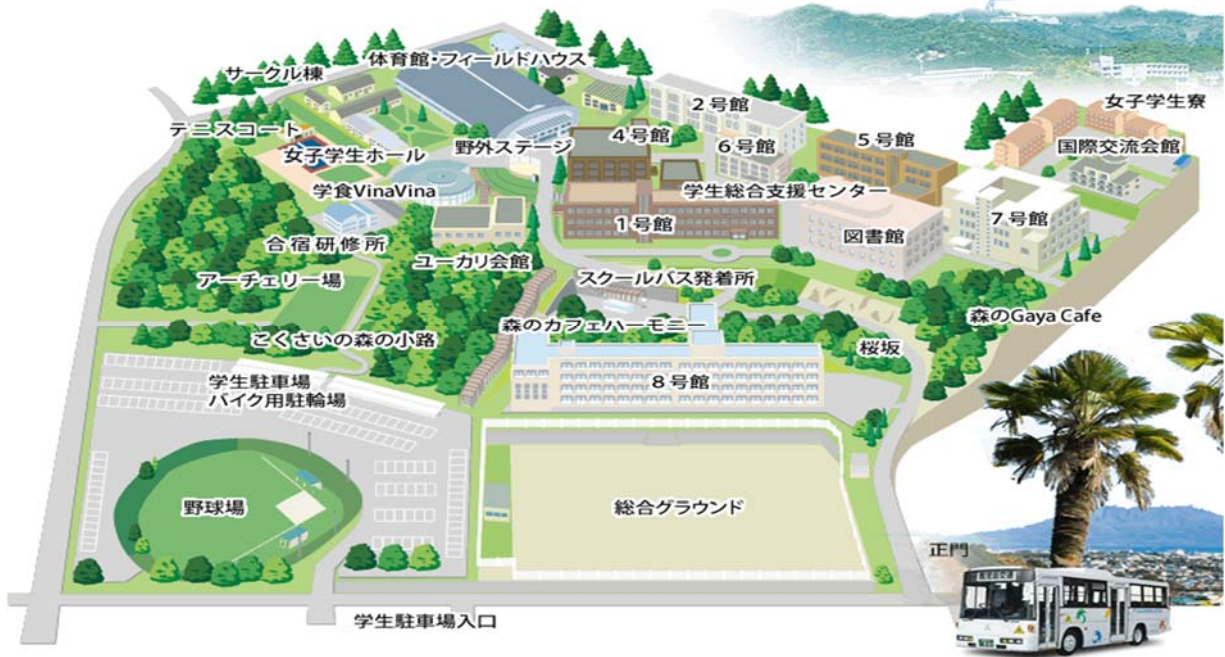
体育館・フィールドハウス
サークル棟
2号館
女子学生寮
テニスコート
4号館
6号館
5号館
国際交流会館
女子学生ホール
野外ステージ
学食VinaVina
学生総合支援センター
1号館
7号館
図書館
合宿研修所
ユーカリ会館
アーチェリー場
スクールバス発着所
森のGaya Cafe
森のカフェハーモニー
こくさいの森の小路
桜坂
学生駐車場
バイク用駐輪場
8号館
野球場
総合グラウンド
正門
学生駐車場入口